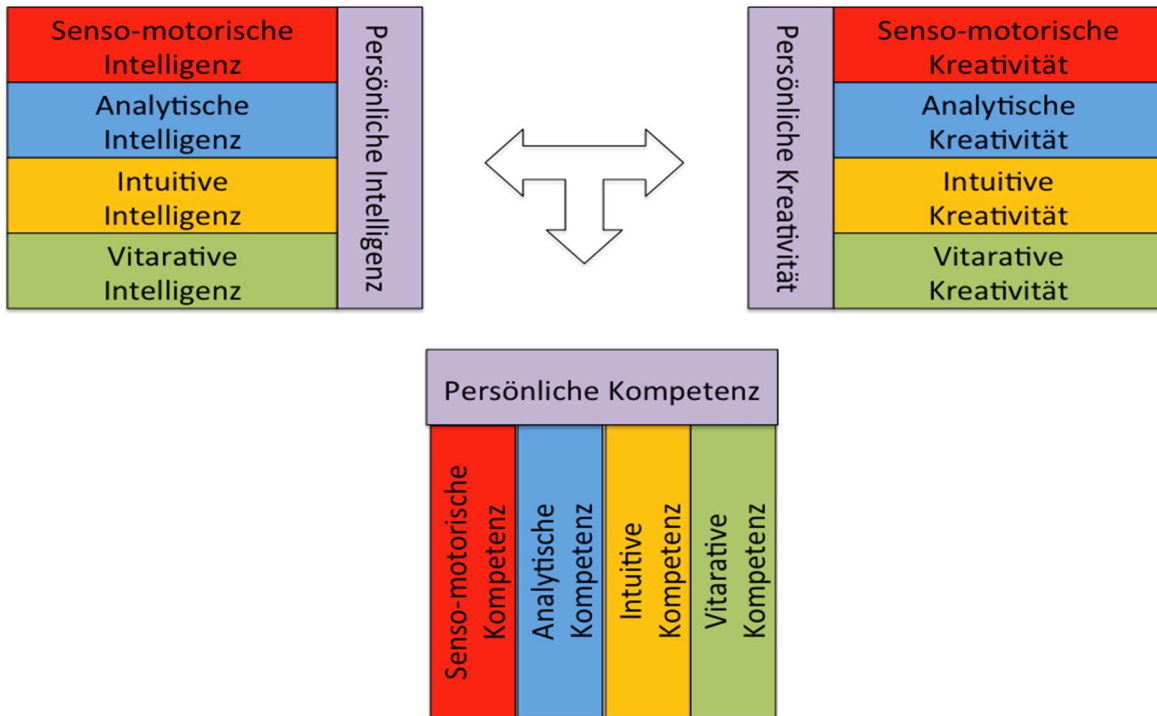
Senso-motorische Intelligenz

Analytische Intelligenz

Intuitive Intelligenz

Vitarative Intelligenz

Persönliche Intelligenz

Persönliche Kreativität

Senso-motorische Kreativität

Analytische Kreativität

Intuitive Kreativität

Vitarative Kreativität

Persönliche Kompetenz

Senso-motorische Kompetenz

Analytische Kompetenz

Intuitive Kompetenz

Vitarative Kompetenz